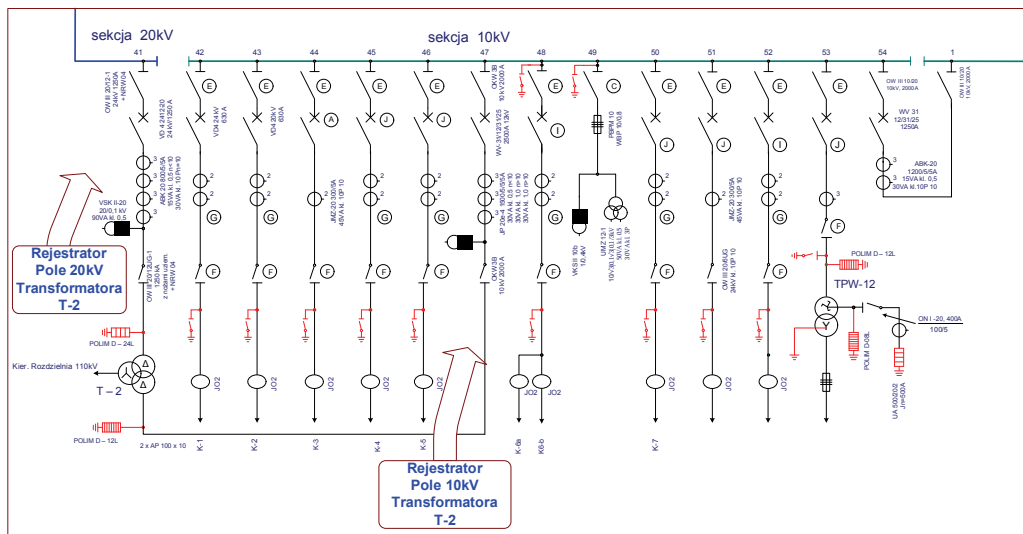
sekcja 20kV

sekcja 10kV

41 42 43 44 45 46 47 48 49 50 51 52 53 54 1

OW III 20/12-1
24kV 1250A
+ NRW 04

VD 4 2412-20
24 kV 1250 A

VD4 24kV
630A

VD4 20kV
630A

OKW 3B
10 kV 2000 A

OW III 10/20
10kV, 2000A

OW III 10/20
10kV, 2000 A

WV 31
12/31/25
1250A

E E E E E E E C E E E

A J J I J J I J

ABK 20 800/5/5A
15VA kl. 0,5 n=10
30VA kl. 10 P n=10

VSK II-20
20/0,1 kV
90VA kl. 0,5

JMZ-20 300/5A
45VA kl. 10P 10

WV-3/12/31/25
2500 A 12kV

JP 20/5 3000/5/5/5A
30VA kl. 0,5 n=10
30VA kl. 10 n=10
30VA kl. 10 n=10

PBPM 10
WBP 10/0,8

VKSII 10b
10.4kV

UMZ 12-1
10/√3/0,1/√3kV
90VA kl. 0,5
30VA kl. 3P

JMZ-20 300/5A
45VA kl. 10P 10

JMZ-20 300/5A
45VA kl. 10P 10

ABK-20
1200/5/5A
15VA kl. 0,5
30VA kl.10P 10

G G G G G G G

OW III 20/12/G-1
1250A
z napędem elektr.
+ NRW 04

OKW3B
10 kV 2000 A

OW III 20/6/G
24kV 1250 A

F F F F F F F F F F F

Rejestrator
Pole 20kV
Transformatora
T-2

POLIM D – 12L

TPW-12

ON I -20, 400A
100/5

POLIM D – 24L

POLIM D-08L

Kier. Rozdzielnia 110kV

T – 2

JO2 JO2 JO2 JO2 JO2 JO2 JO2 JO2 JO2 JO2

POLIM D – 12L

2 x AP 100 x 10

K-1 K-2 K-3 K-4 K-5 K-6a K6-b K-7

UA 500/20/2
J=500A

Rejestrator
Pole 10kV
Transformatora
T-2